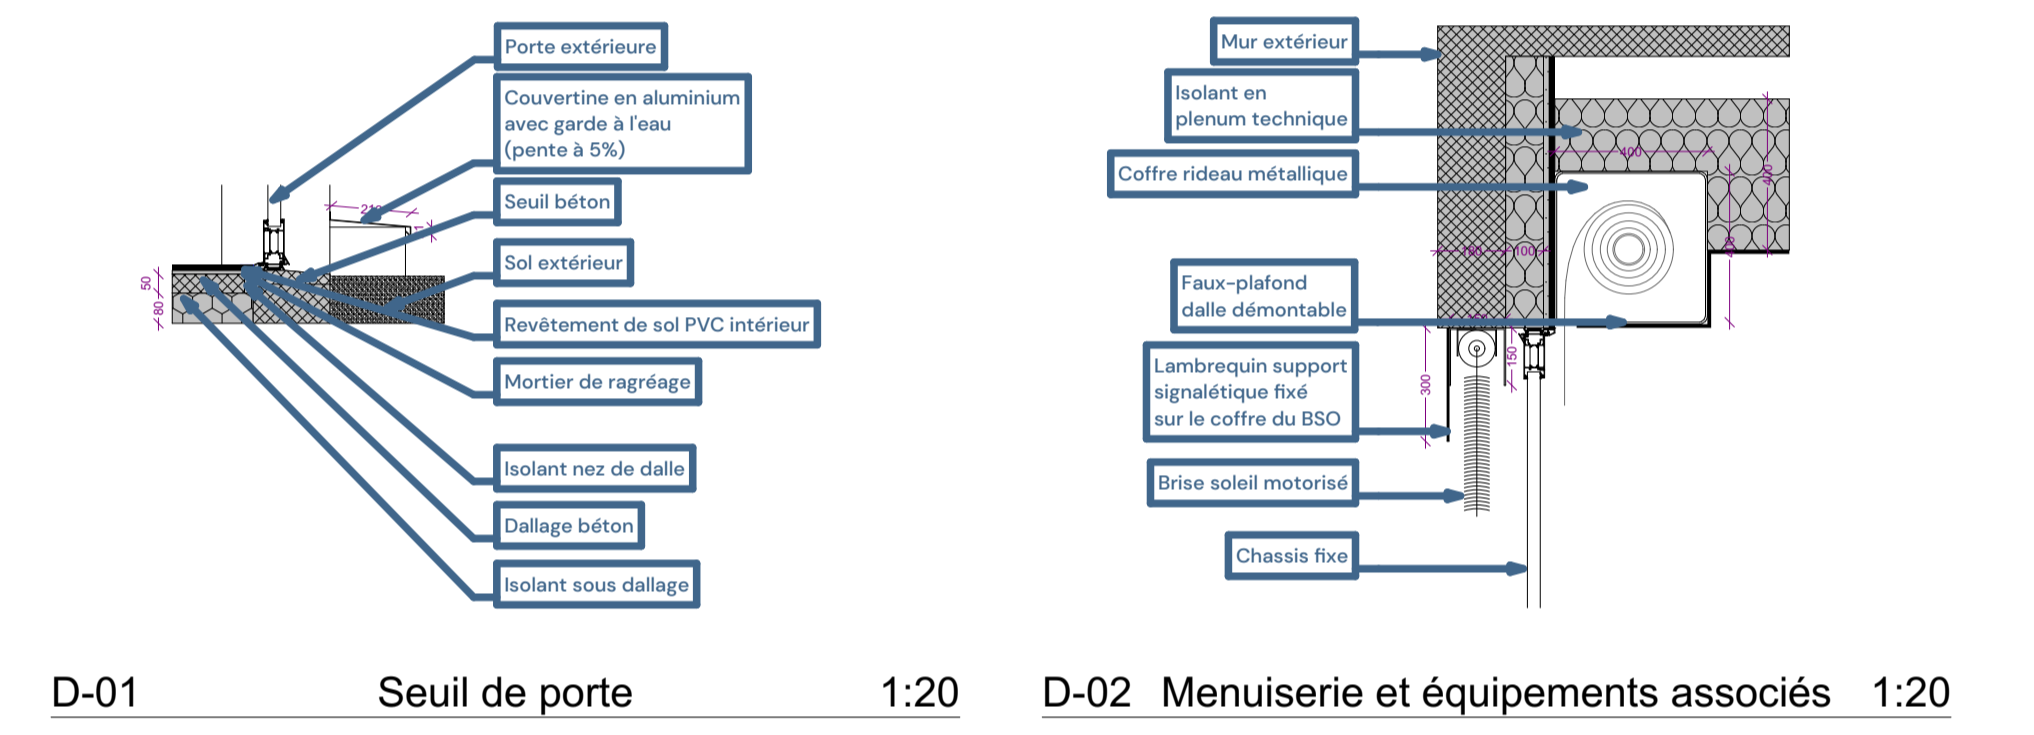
Porte extérieure

Couvertine en aluminium avec garde à l'eau (pente à 5%)

Seuil béton

Sol extérieur

Revêtement de sol PVC intérieur

Mortier de ragréage

Isolant nez de dalle

Dallage béton

Isolant sous dallage

50

80

21

D-01 Seuil de porte 1:20

Mur extérieur

Isolant en plenum technique

Coffre rideau métallique

Faux-plafond dalle démontable

Lambrequin support signalétique fixé sur le coffre du BSO

Brise soleil motorisé

Chassis fixe

400

400

180

100

400

300

150

D-02 Menuiserie et équipements associés 1:20